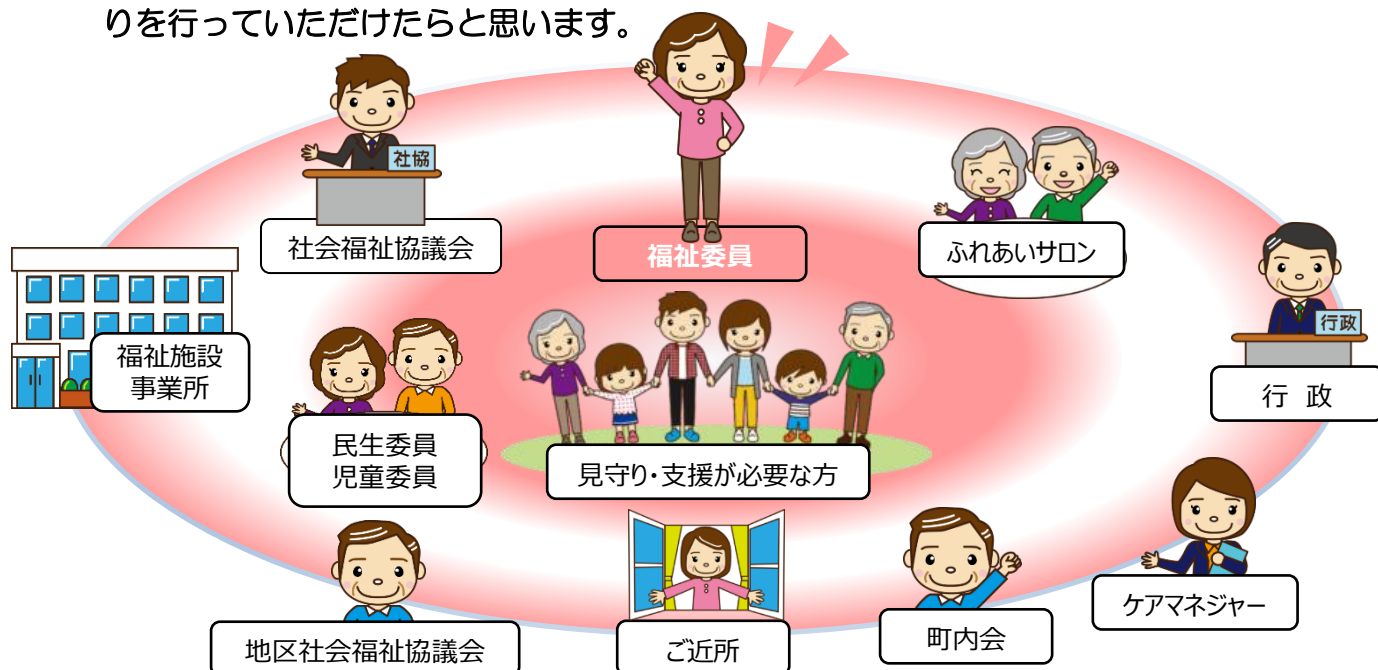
りを行っていただけたらと思います。

社協

社会福祉協議会

福祉委員

ふれあいサロン

行政

行　政

福祉施設
事業所

民生委員
児童委員

見守り・支援が必要な方

地区社会福祉協議会

ご近所

町内会

ケアマネジャー